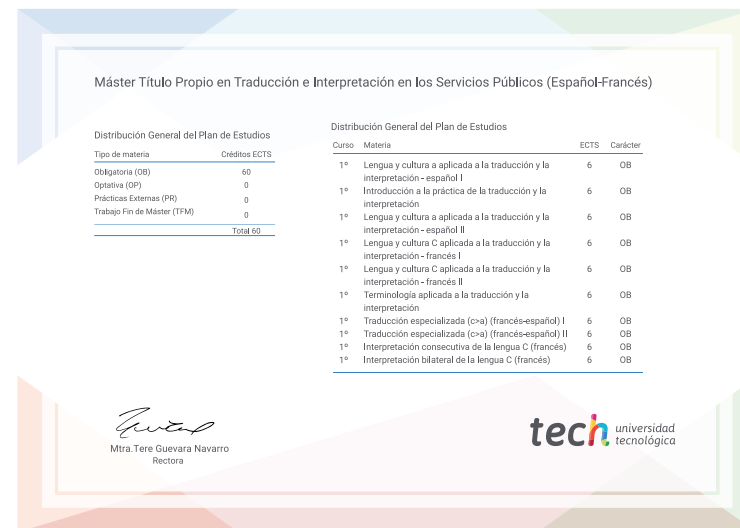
Máster Título Propio en Traducción e Interpretación en los Servicios Públicos (Español-Francés)

Distribución General del Plan de Estudios

| Tipo de materia | Créditos ECTS |
|---|---|
| Obligatoria (OB) | 60 |
| Optativa (OP) | 0 |
| Prácticas Externas (PR) | 0 |
| Trabajo Fin de Máster (TFM) | 0 |
| | Total 60 |

Distribución General del Plan de Estudios

| Curso | Materia | ECTS | Carácter |
|---|---|---|---|
| 1º | Lengua y cultura a aplicada a la traducción y la interpretación - español I | 6 | OB |
| 1º | Introducción a la práctica de la traducción y la interpretación | 6 | OB |
| 1º | Lengua y cultura a aplicada a la traducción y la interpretación - español II | 6 | OB |
| 1º | Lengua y cultura C aplicada a la traducción y la interpretación - francés I | 6 | OB |
| 1º | Lengua y cultura C aplicada a la traducción y la interpretación - francés II | 6 | OB |
| 1º | Terminología aplicada a la traducción y la interpretación | 6 | OB |
| 1º | Traducción especializada (c>a) (francés-español) I | 6 | OB |
| 1º | Traducción especializada (c>a) (francés-español) II | 6 | OB |
| 1º | Interpretación consecutiva de la lengua C (francés) | 6 | OB |
| 1º | Interpretación bilateral de la lengua C (francés) | 6 | OB |

Mtra.Tere Guevara Navarro
Rectora

tech universidad tecnológica